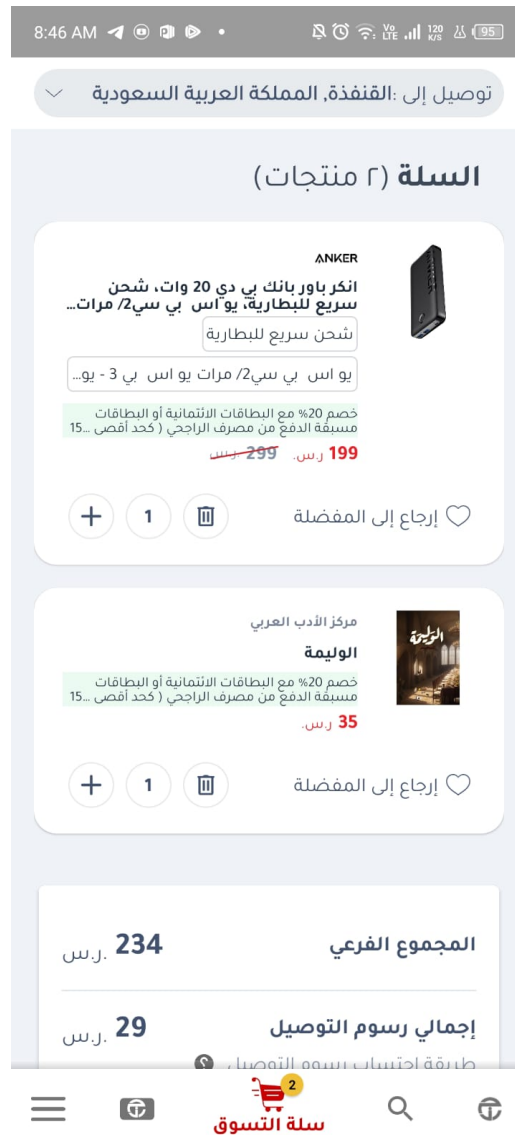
8:46 AM

120 K/S 95

توصيل إلى :القنفذة, المملكة العربية السعودية

السلة (٢ منتجات)

ANKER

انكر باور بانك بي دي 20 وات، شحن سريع للبطارية، يو اس بي سي/2 مرات...

شحن سريع للبطارية

يو اس بي سي/2 مرات يو اس بي 3 - يو...

خصم 20% مع البطاقات الائتمانية أو البطاقات مسبقة الدفع من مصرف الراجحي ( كحد أقصى ...15

199 ر.س. 299 ر.س

1

إرجاع إلى المفضلة

مركز الأدب العربي

الوليمة

الوليمة

خصم 20% مع البطاقات الائتمانية أو البطاقات مسبقة الدفع من مصرف الراجحي ( كحد أقصى ...15

35 ر.س.

1

إرجاع إلى المفضلة

المجموع الفرعي 234 ر.س

إجمالي رسوم التوصيل 29 ر.س

طريقة احتساب رسوم التوصيل

2

سلة التسوق